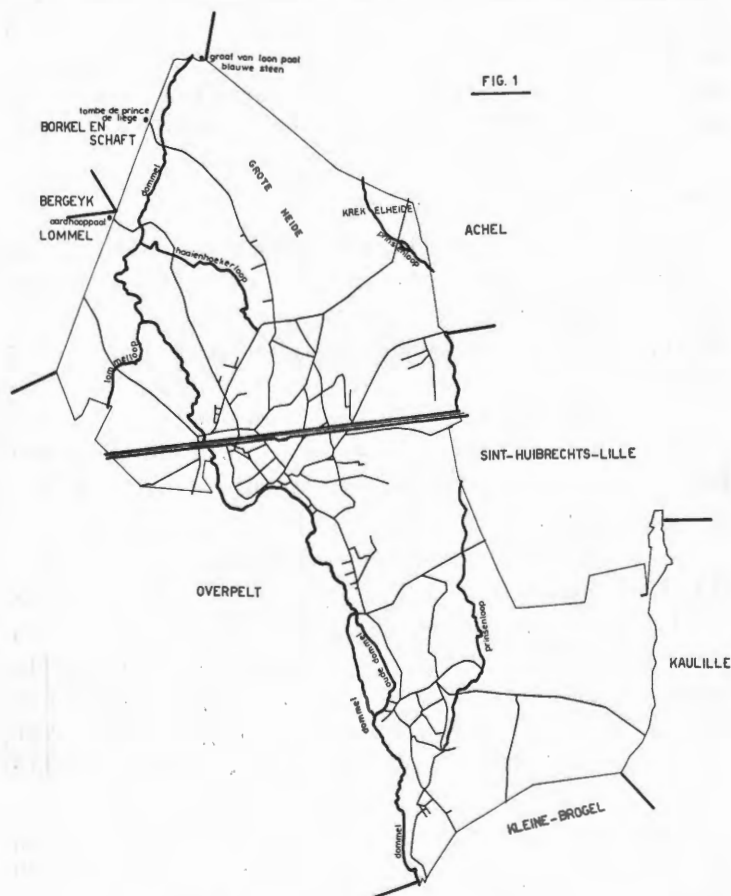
FIG. 1

graaf van loon paal
blauwe steen

tombe de prince de liege

BORKEL EN SCHAFT

BERGEYK
aardhoppaal
LOMMEL

dommel

GROTE HEIDE

KREKELHEIDE

prinsenloop

ACHEL

haaienhoekerloop

lommelloop

SINT-HUIBRECHTS-LILLE

OVERPELT

oude dommel

prinsenloop

KAULILLE

dommel

dommel

KLEINE-BROGEL